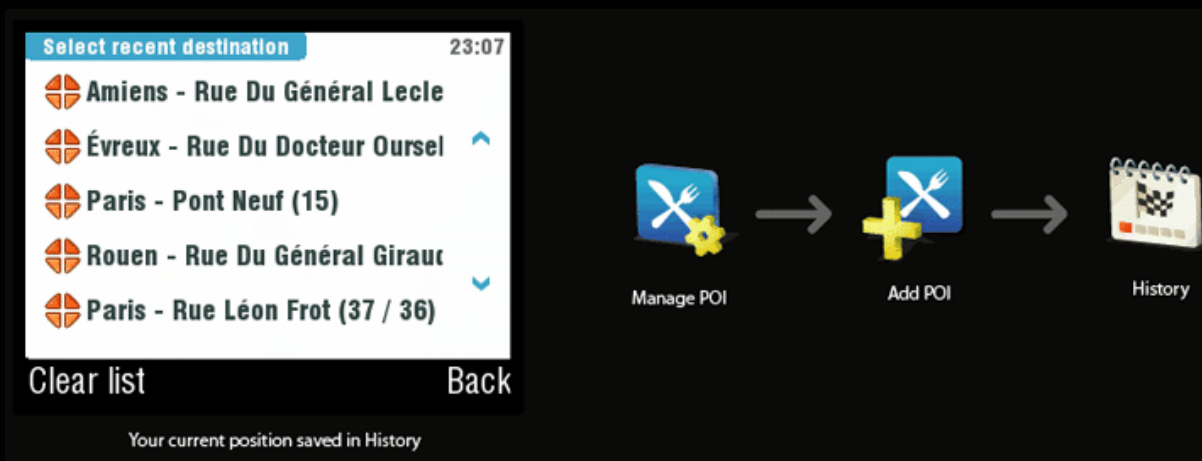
Select recent destination 23:07

Amiens - Rue Du Général Lecle

Évreux - Rue Du Docteur Oursel

Paris - Pont Neuf (15)

Rouen - Rue Du Général Girauc

Paris - Rue Léon Frot (37 / 36)

Clear list Back

Your current position saved in History

Manage POI

Add POI

History